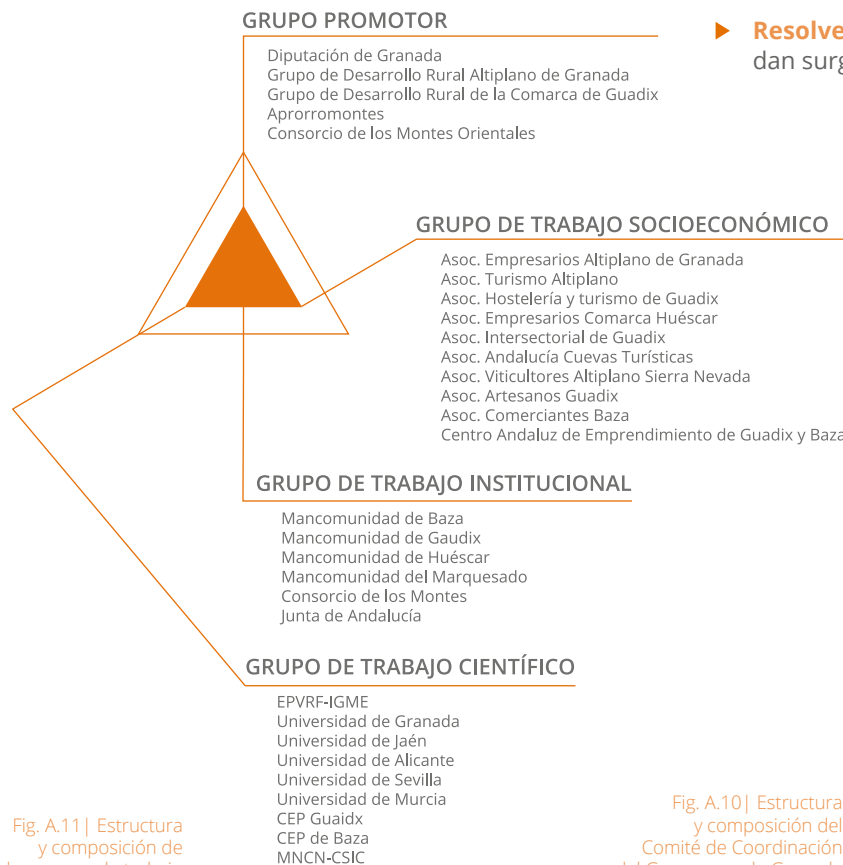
GRUPO PROMOTOR

Diputación de Granada
Grupo de Desarrollo Rural Altiplano de Granada
Grupo de Desarrollo Rural de la Comarca de Guadix
Aprorromontes
Consorcio de los Montes Orientales

Resolve
dan surg

GRUPO DE TRABAJO SOCIOECONÓMICO

Asoc. Empresarios Altiplano de Granada
Asoc. Turismo Altiplano
Asoc. Hostelería y turismo de Guadix
Asoc. Empresarios Comarca Huéscar
Asoc. Intersectorial de Guadix
Asoc. Andalucía Cuevas Turísticas
Asoc. Viticultores Altiplano Sierra Nevada
Asoc. Artesanos Guadix
Asoc. Comerciantes Baza
Centro Andaluz de Emprendimiento de Guadix y Baza

GRUPO DE TRABAJO INSTITUCIONAL

Mancomunidad de Baza
Mancomunidad de Gaudix
Mancomunidad de Huéscar
Mancomunidad del Marquesado
Consorcio de los Montes
Junta de Andalucía

GRUPO DE TRABAJO CIENTÍFICO

EPVRF-IGME
Universidad de Granada
Universidad de Jaén
Universidad de Alicante
Universidad de Sevilla
Universidad de Murcia
CEP Guaidx
CEP de Baza
MNCN-CSIC

Fig. A.11| Estructura y composición de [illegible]

Fig. A.10| Estructura y composición del Comité de Coordinación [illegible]